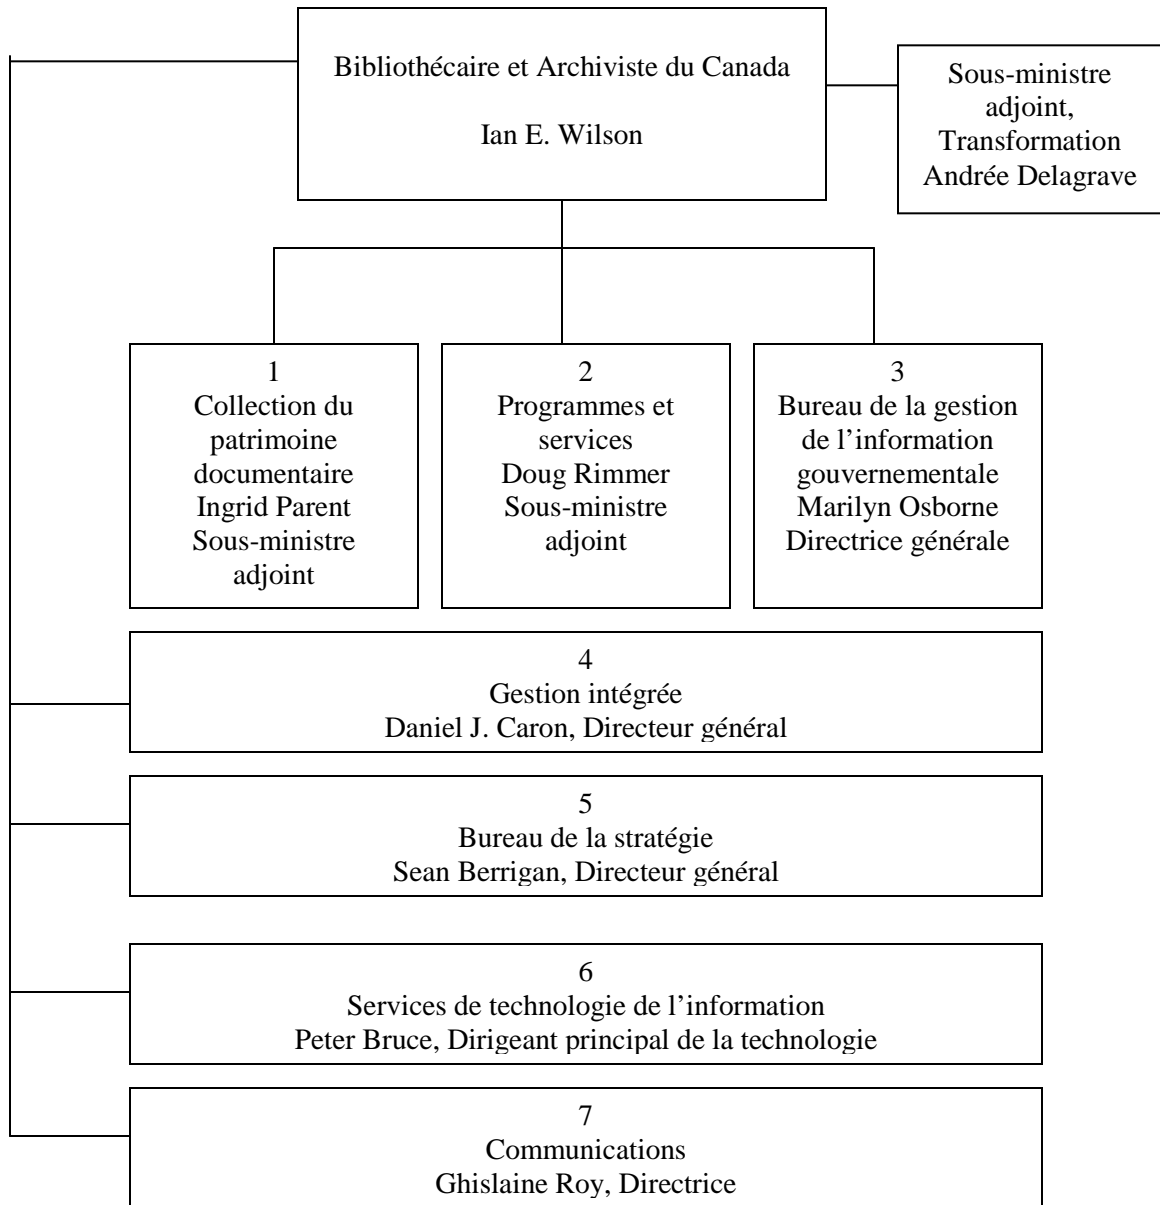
Bibliothécaire et Archiviste du Canada

Ian E. Wilson

Sous-ministre adjoint, Transformation Andrée Delagrave

1
Collection du patrimoine documentaire
Ingrid Parent
Sous-ministre adjoint

2
Programmes et services
Doug Rimmer
Sous-ministre adjoint

3
Bureau de la gestion de l'information gouvernementale
Marilyn Osborne
Directrice générale

4
Gestion intégrée
Daniel J. Caron, Directeur général

5
Bureau de la stratégie
Sean Berrigan, Directeur général

6
Services de technologie de l'information
Peter Bruce, Dirigeant principal de la technologie

7
Communications
Ghislaine Roy, Directrice